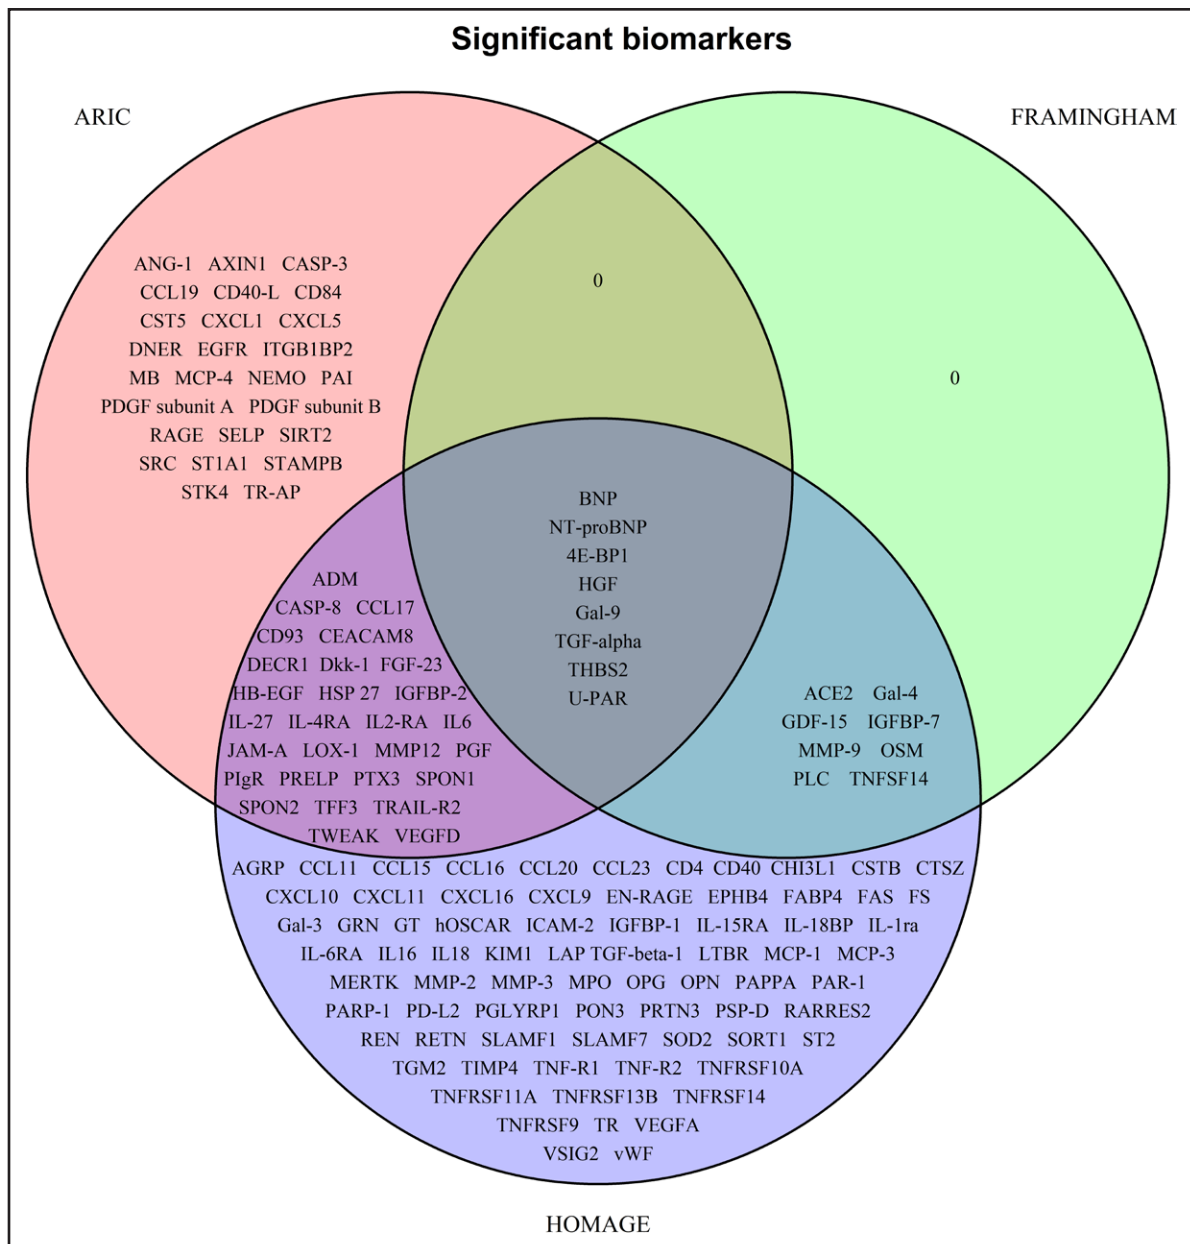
Significant biomarkers

ARIC

FRAMINGHAM

ANG-1 AXIN1 CASP-3
CCL19 CD40-L CD84
CST5 CXCL1 CXCL5
DNER EGFR ITGB1BP2
MB MCP-4 NEMO PAI
PDGF subunit A PDGF subunit B
RAGE SELP SIRT2
SRC ST1A1 STAMPB
STK4 TR-AP

0

0

BNP
NT-proBNP
4E-BP1
HGF
Gal-9
TGF-alpha
THBS2
U-PAR

ADM
CASP-8 CCL17
CD93 CEACAM8
DECR1 Dkk-1 FGF-23
HB-EGF HSP 27 IGFBP-2
IL-27 IL-4RA IL2-RA IL6
JAM-A LOX-1 MMP12 PGF
PIgR PRELP PTX3 SPON1
SPON2 TFF3 TRAIL-R2
TWEAK VEGFD

ACE2 Gal-4
GDF-15 IGFBP-7
MMP-9 OSM
PLC TNFSF14

AGRP CCL11 CCL15 CCL16 CCL20 CCL23 CD4 CD40 CHI3L1 CSTB CTSZ
CXCL10 CXCL11 CXCL16 CXCL9 EN-RAGE EPHB4 FABP4 FAS FS
Gal-3 GRN GT hOSCAR ICAM-2 IGFBP-1 IL-15RA IL-18BP IL-1ra
IL-6RA IL16 IL18 KIM1 LAP TGF-beta-1 LTBR MCP-1 MCP-3
MERTK MMP-2 MMP-3 MPO OPG OPN PAPPA PAR-1
PARP-1 PD-L2 PGLYRP1 PON3 PRTN3 PSP-D RARRES2
REN RETN SLAMF1 SLAMF7 SOD2 SORT1 ST2
TGM2 TIMP4 TNF-R1 TNF-R2 TNFRSF10A
TNFRSF11A TNFRSF13B TNFRSF14
TNFRSF9 TR VEGFA
VSIG2 vWF

HOMAGE